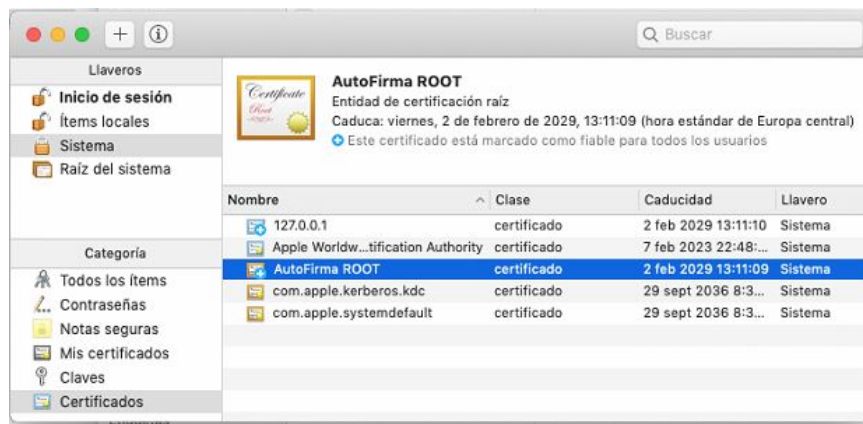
+ ⓘ

Buscar

Llaveros
Inicio de sesión
Ítems locales
Sistema
Raíz del sistema

Certificate Root

AutoFirma ROOT
Entidad de certificación raíz
Caduca: viernes, 2 de febrero de 2029, 13:11:09 (hora estándar de Europa central)
Este certificado está marcado como fiable para todos los usuarios

| Nombre | Clase | Caducidad | Llavero |
|---|---|---|---|
| 127.0.0.1 | certificado | 2 feb 2029 13:11:10 | Sistema |
| Apple Worldw...tification Authority | certificado | 7 feb 2023 22:48:... | Sistema |
| AutoFirma ROOT | certificado | 2 feb 2029 13:11:09 | Sistema |
| com.apple.kerberos.kdc | certificado | 29 sept 2036 8:3... | Sistema |
| com.apple.systemdefault | certificado | 29 sept 2036 8:3... | Sistema |

Categoría
Todos los ítems
Contraseñas
Notas seguras
Mis certificados
Claves
Certificados